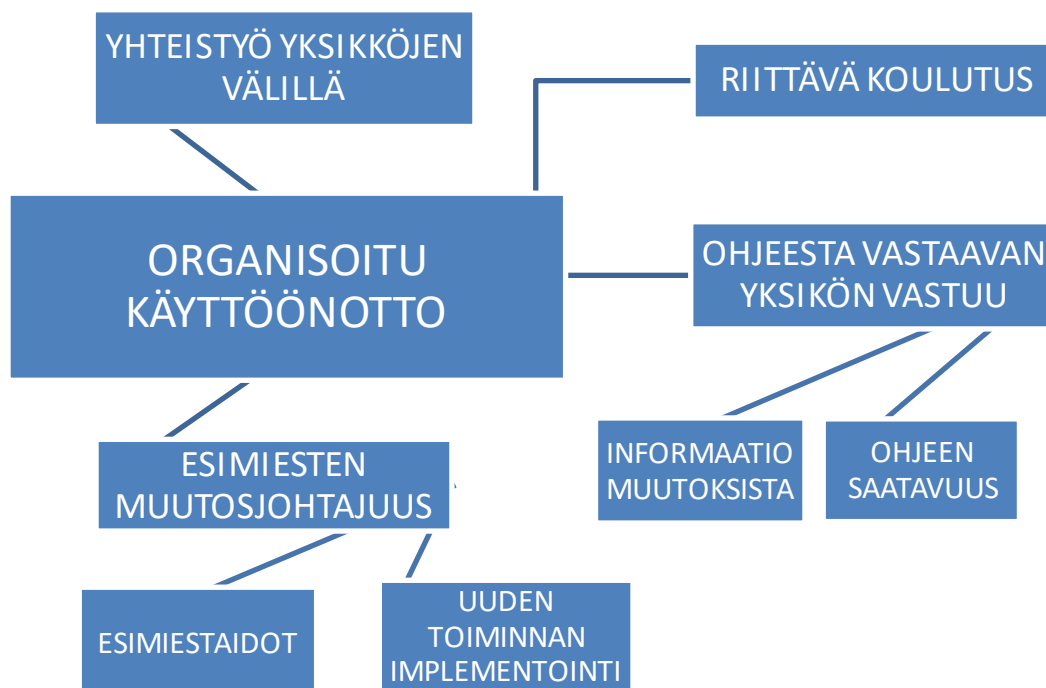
YHTEISTYÖ YKSIKKÖJEN VÄLILLÄ

RIITTÄVÄ KOULUTUS

ORGANISOITU KÄYTTÖÖNOTTO

OHJEESTA VASTAAVAN YKSIKÖN VASTUU

INFORMAATIO MUUTOKSISTA

OHJEEN SAATAVUUS

ESIMIESTEN MUUTOSJOHTAJUUS

ESIMIESTAIDOT

UUDEN TOIMINNAN IMPLEMENTOINTI